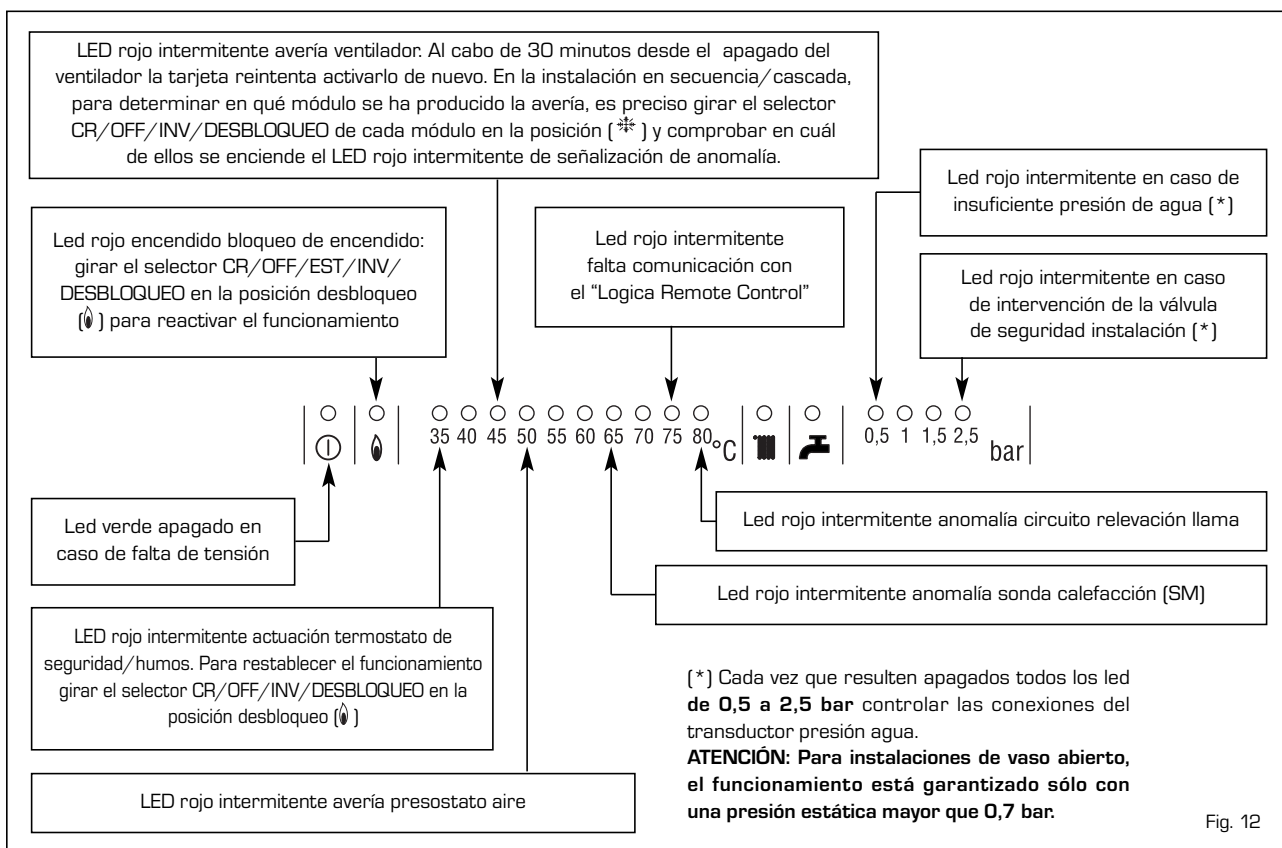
LED rojo intermitente avería ventilador. Al cabo de 30 minutos desde el apagado del ventilador la tarjeta reintenta activarlo de nuevo. En la instalación en secuencia/cascada, para determinar en qué módulo se ha producido la avería, es preciso girar el selector CR/OFF/INV/DESBLOQUEO de cada módulo en la posición (❄) y comprobar en cuál de ellos se enciende el LED rojo intermitente de señalización de anomalía.

Led rojo intermitente en caso de insuficiente presión de agua (*)

Led rojo encendido bloqueo de encendido: girar el selector CR/OFF/EST/INV/DESBLOQUEO en la posición desbloqueo (🔥) para reactivar el funcionamiento

Led rojo intermitente falta comunicación con el "Logica Remote Control"

Led rojo intermitente en caso de intervención de la válvula de seguridad instalación (*)

35 40 45 50 55 60 65 70 75 80 °C

0,5 1 1,5 2,5 bar

Led verde apagado en caso de falta de tensión

Led rojo intermitente anomalía circuito relevación llama

Led rojo intermitente anomalía sonda calefacción (SM)

LED rojo intermitente actuación termostato de seguridad/humos. Para restablecer el funcionamiento girar el selector CR/OFF/INV/DESBLOQUEO en la posición desbloqueo (🔥)

(*) Cada vez que resulten apagados todos los led **de 0,5 a 2,5 bar** controlar las conexiones del transductor presión agua.
**ATENCIÓN: Para instalaciones de vaso abierto, el funcionamiento está garantizado sólo con una presión estática mayor que 0,7 bar.**

LED rojo intermitente avería presostato aire

Fig. 12